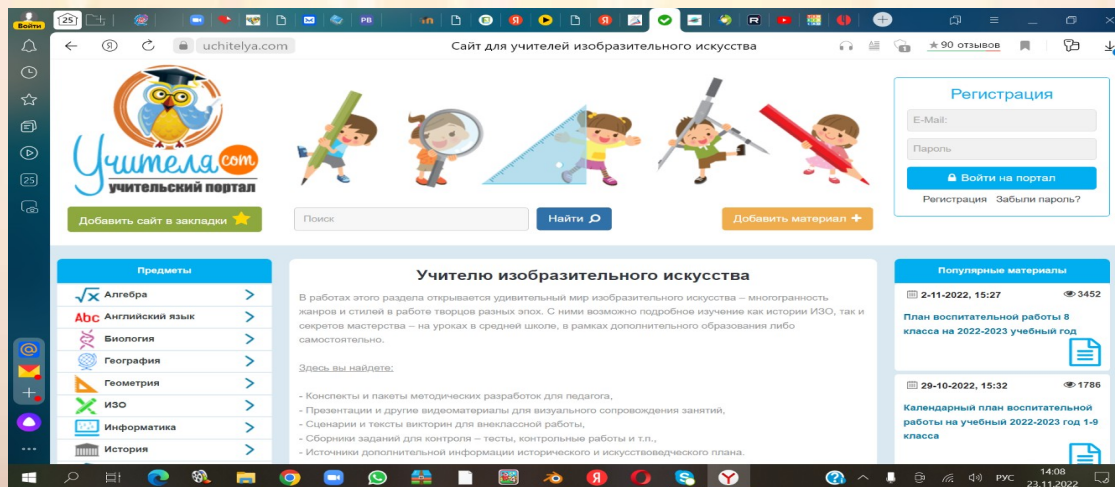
Войти

25

PB

uchitelya.com

Сайт для учителей изобразительного искусства

★ 90 отзывов

Учителя.com
учительский портал

Добавить сайт в закладки

Поиск

Найти

Добавить материал

Регистрация

E-Mail:

Пароль

Войти на портал

Регистрация Забыли пароль?

Предметы

Алгебра

Английский язык

Биология

География

Геометрия

ИЗО

Информатика

История

Учителю изобразительного искусства

В работах этого раздела открывается удивительный мир изобразительного искусства – многогранность жанров и стилей в работе творцов разных эпох. С ними возможно подробное изучение как истории ИЗО, так и секретов мастерства – на уроках в средней школе, в рамках дополнительного образования либо самостоятельно.

Здесь вы найдете:

- Конспекты и пакеты методических разработок для педагога,
- Презентации и другие видеоматериалы для визуального сопровождения занятий,
- Сценарии и тексты викторин для внеклассной работы,
- Сборники заданий для контроля – тесты, контрольные работы и т.п.,
- Источники дополнительной информации исторического и искусствоведческого плана.

Популярные материалы

2-11-2022, 15:27

3452

План воспитательной работы 8 класса на 2022-2023 учебный год

29-10-2022, 15:32

1786

Календарный план воспитательной работы на учебный 2022-2023 год 1-9 класса

РУС

14:08
23.11.2022